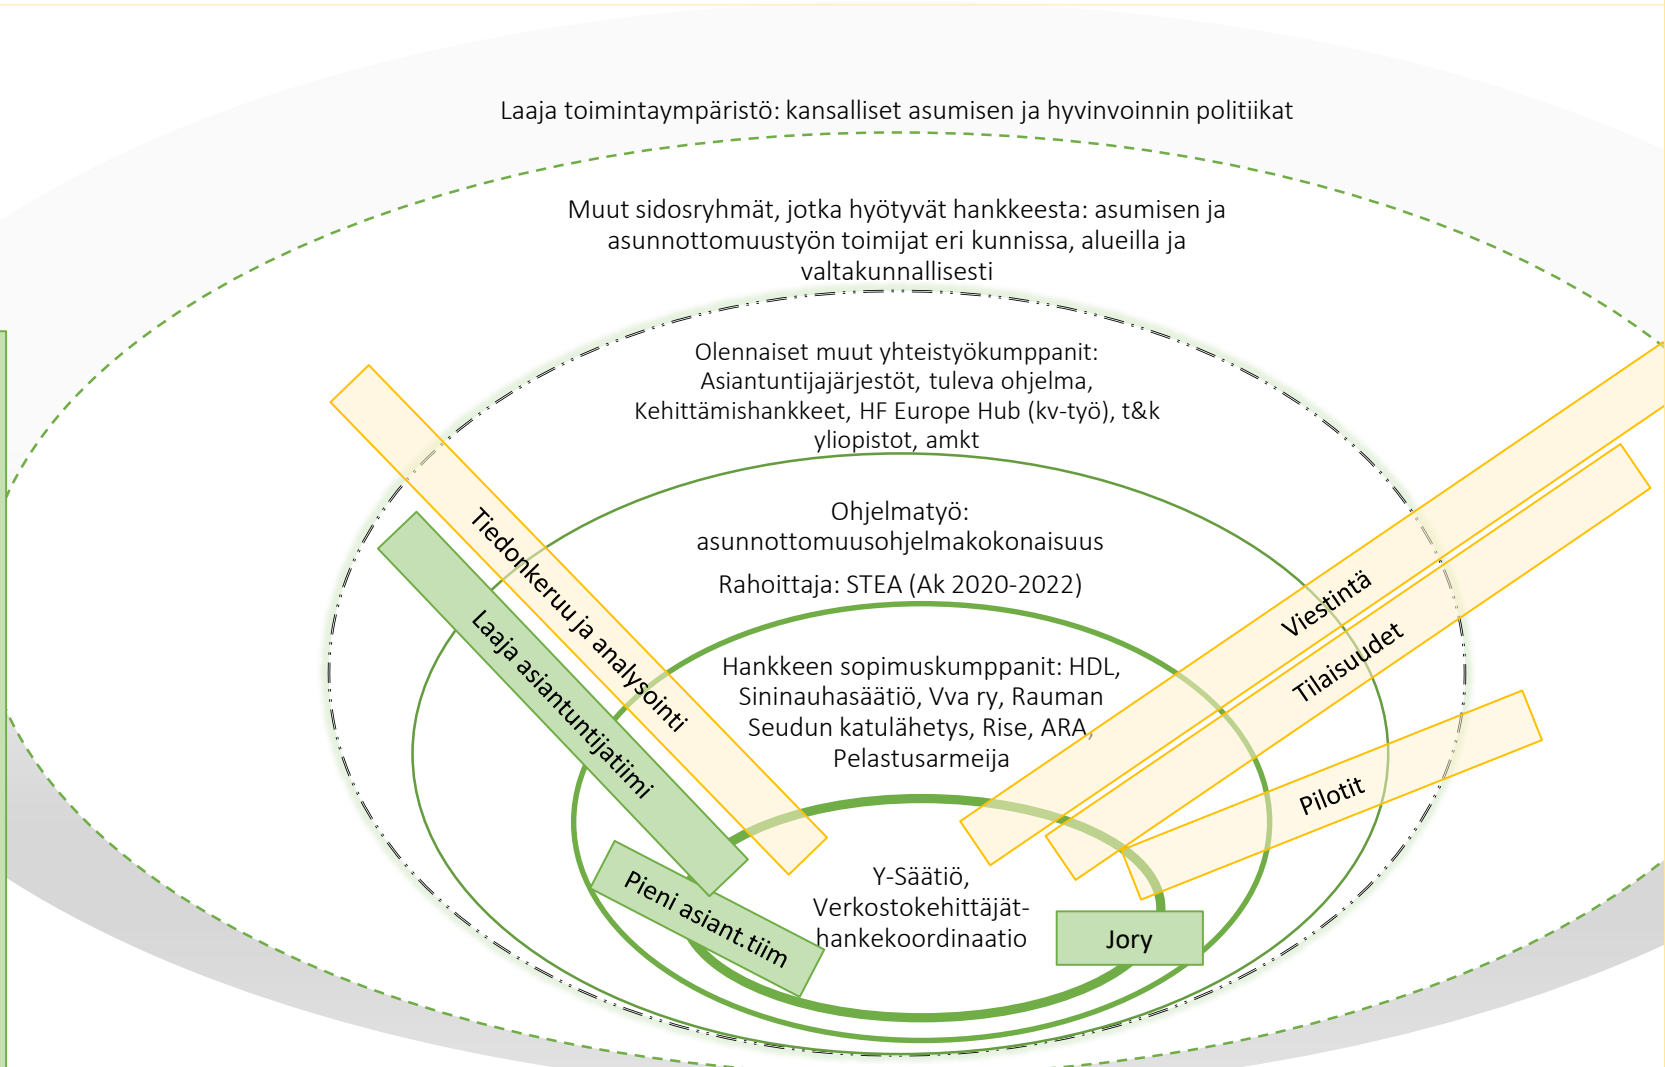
Laaja toimintaympäristö: kansalliset asumisen ja hyvinvoinnin politiikat

Muut sidosryhmät, jotka hyötyvät hankkeesta: asumisen ja asunnottomuustyön toimijat eri kunnissa, alueilla ja valtakunnallisesti

Olennaiset muut yhteistyökumppanit: Asiantuntijajärjestöt, tuleva ohjelma, Kehittämishankkeet, HF Europe Hub (kv-työ), t&k yliopistot, amkt

Ohjelmatyö: asunnottomuusohjelmakokonaisuus

Rahoittaja: STEA (Ak 2020-2022)

Hankkeen sopimuskumppanit: HDL, Sininauhasäätiö, Vva ry, Rauman Seudun katulähetys, Rise, ARA, Pelastusarmeija

Y-Säätiö, Verkostokehittäjät-hankekoordinaatio

Tiedonkeruu ja analysointi

Laaja asiantuntijatiimi

Pieni asiant.tiim

Jory

Viestintä

Tilaisuudet

Pilotit